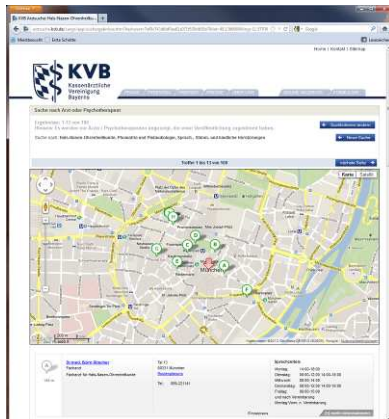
KVB Kassenärztliche Vereinigung Bayerns

Home | Kontakt | Sitemap

Suche nach Arzt oder Psychotherapeut

Neue Suche

Treffer 1 bis 13 von 100

Karte

Satellit

München

Sprechzeiten

Montag

Dienstag

Mittwoch

Donnerstag

Freitag

Tel

Fax

Praxisadresse

Facharzt für Hals-Nasen-Ohrenheilkunde

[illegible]